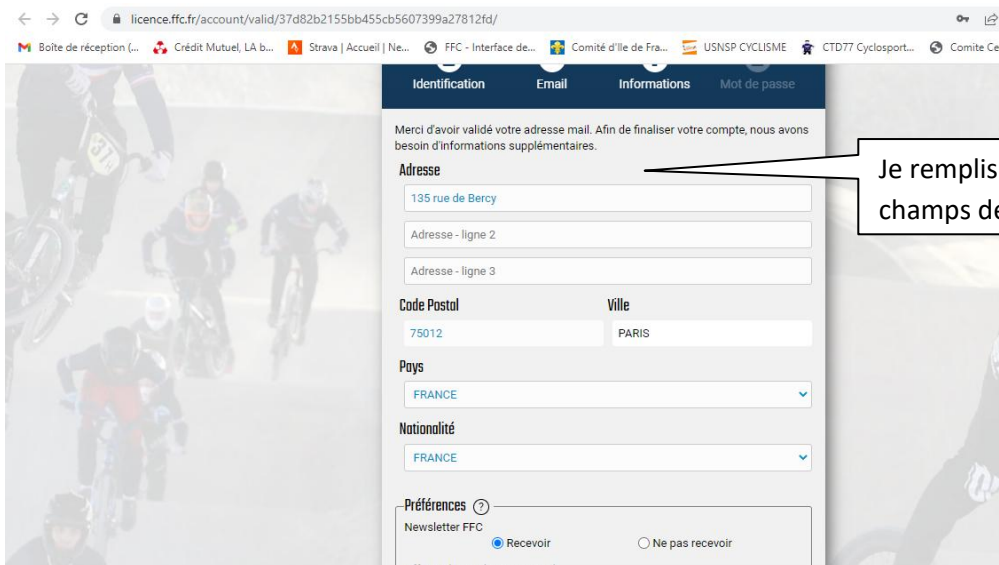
licence.ffc.fr/account/valid/37d82b2155bb455cb5607399a27812fd/

Boîte de réception (... Crédit Mutuel, LA b... Strava | Accueil | Ne... FFC - Interface de... Comité d'Ile de Fra... USNSP CYCLISME CTD77 Cyclosport... Comite Ce

Identification Email Informations Mot de passe

Merci d'avoir validé votre adresse mail. Afin de finaliser votre compte, nous avons besoin d'informations supplémentaires.

Adresse

135 rue de Bercy

Adresse - ligne 2

Adresse - ligne 3

Code Postal

75012

Ville

PARIS

Pays

FRANCE

Nationalité

FRANCE

Préférences ?

Newsletter FFC

Recevoir

Ne pas recevoir

Je remplis champs de